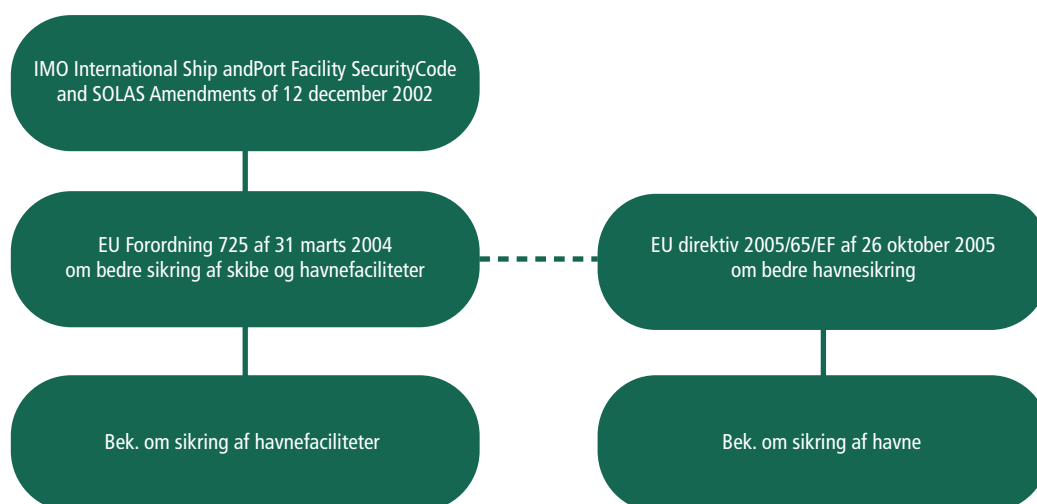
IMO International Ship andPort Facility SecurityCode and SOLAS Amendments of 12 december 2002

EU Forordning 725 af 31 marts 2004 om bedre sikring af skibe og havnefaciliteter

EU direktiv 2005/65/EF af 26 oktober 2005 om bedre havnesikring

Bek. om sikring af havnefaciliteter

Bek. om sikring af havne